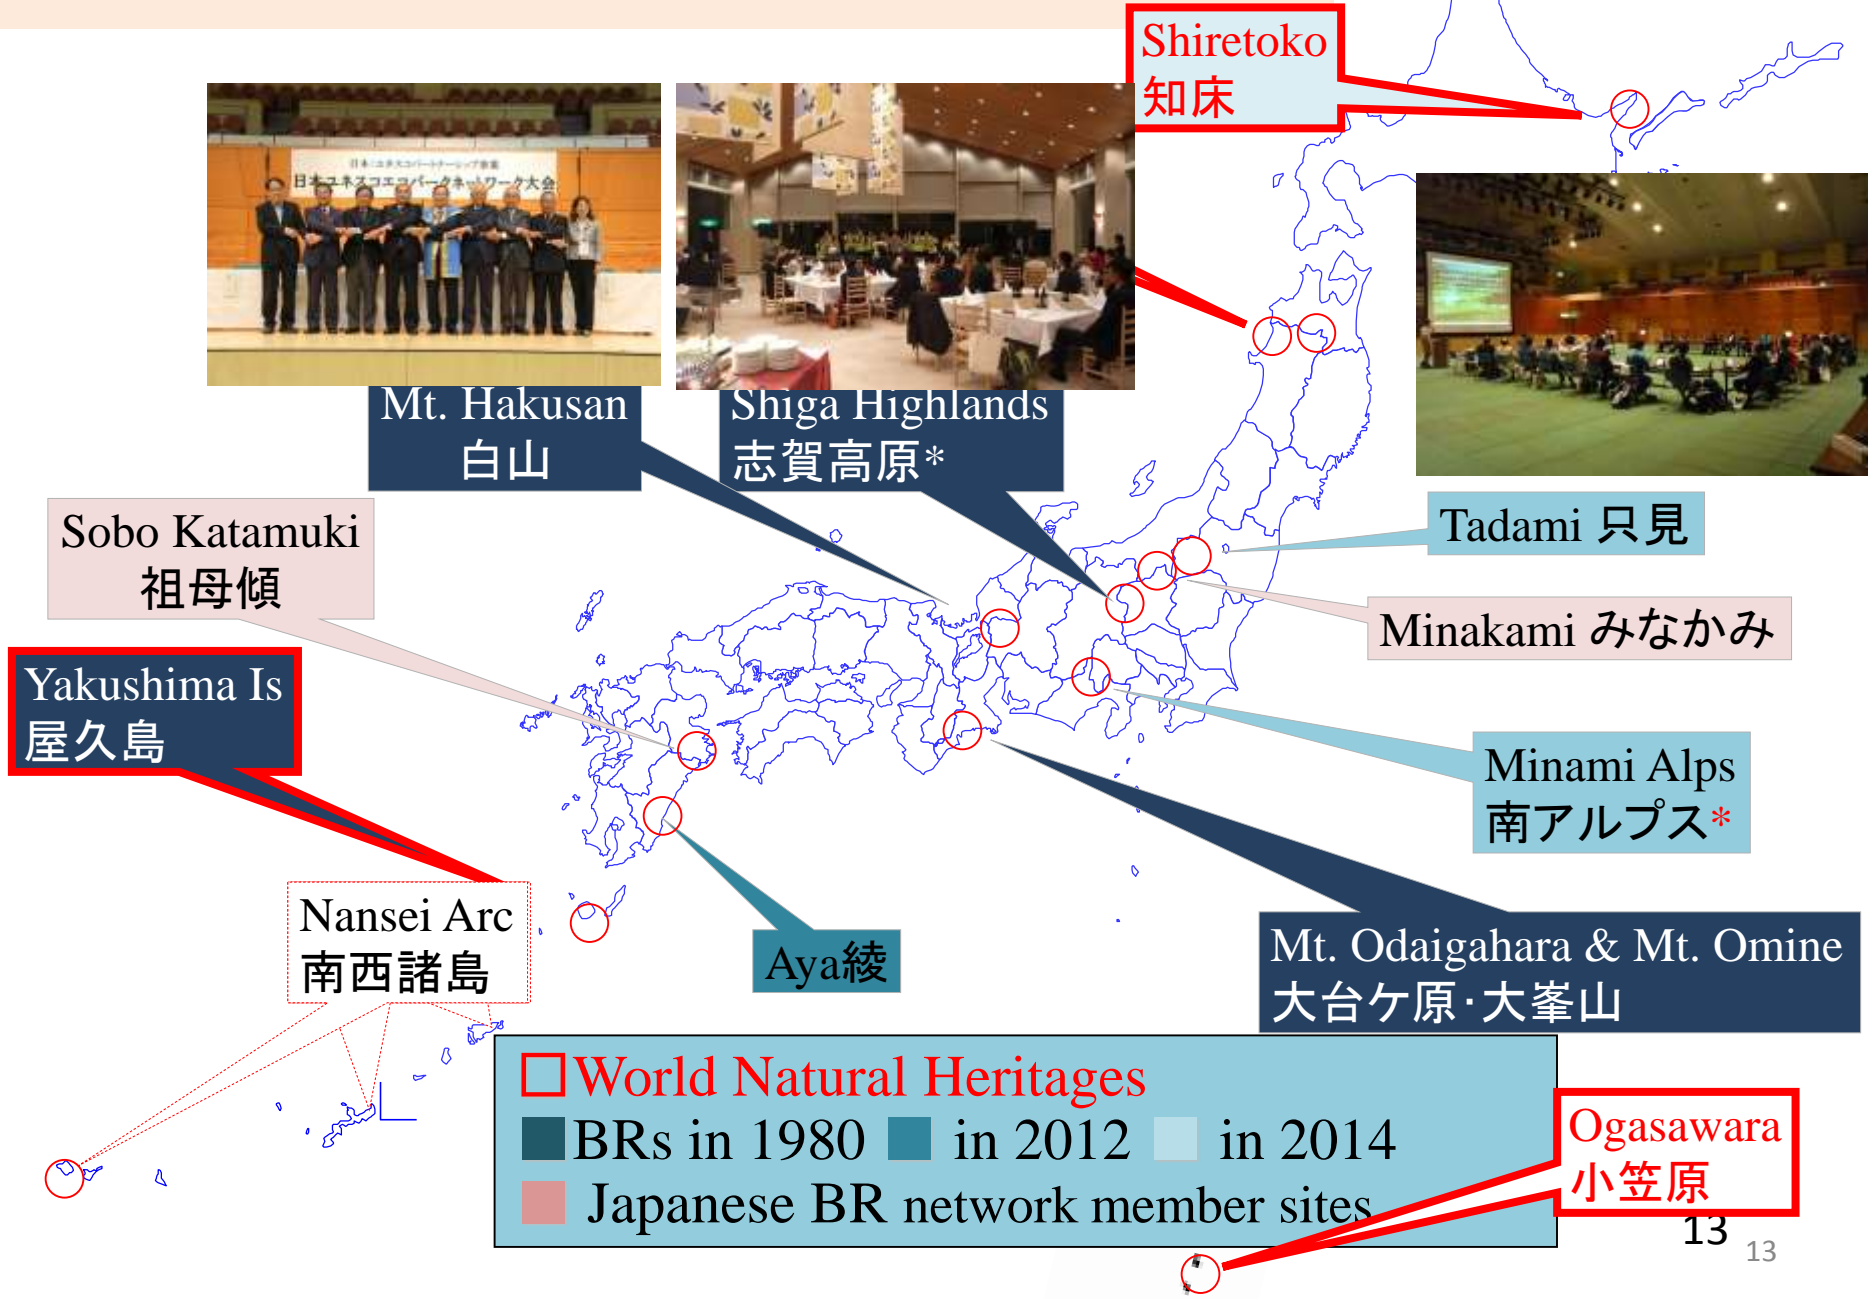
Shiretoko
知床

Mt. Hakusan
白山

Shiga Highlands
志賀高原*

Tadami 只見

Sobo Katamuki
祖母傾

Minakami みなかみ

Yakushima Is
屋久島

Minami Alps
南アルプス*

Nansei Arc
南西諸島

Aya綾

Mt. Odaigahara & Mt. Omine
大台ケ原·大峯山

World Natural Heritages
BRs in 1980 in 2012 in 2014
Japanese BR network member sites

Ogasawara
小笠原

13

13